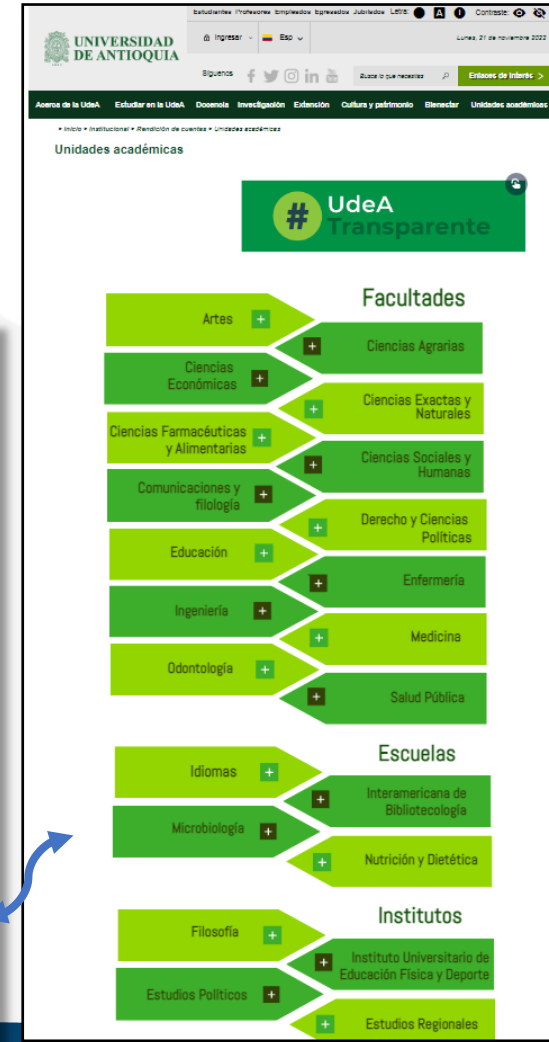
Estudiantes Profesores Empleados Egresados Jubilados Letra: A A A Contraste:

UNIVERSIDAD DE ANTIOQUIA

Ingresar Esp

Lunes, 21 de noviembre 2022

Síguenos

Busca lo que necesitas

Enlaces de interés >

Acerca de la UdeA Estudiar en la UdeA Docencia Investigación Extensión Cultura y patrimonio Bienestar Unidades académicas

• Inicio • Institucional • Rendición de cuentas • Unidades académicas

Unidades académicas

# UdeA Transparente

Facultades

Artes +

+ Ciencias Agrarias

Ciencias Económicas +

+ Ciencias Exactas y Naturales

Ciencias Farmacéuticas y Alimentarias +

+ Ciencias Sociales y Humanas

Comunicaciones y filología +

+ Derecho y Ciencias Políticas

Educación +

+ Enfermería

Ingeniería +

+ Medicina

Odontología +

+ Salud Pública

Escuelas

Idiomas +

+ Interamericana de Bibliotecología

Microbiología +

+ Nutrición y Dietética

Institutos

Filosofía +

+ Instituto Universitario de Educación Física y Deporte

Estudios Políticos +

+ Estudios Regionales